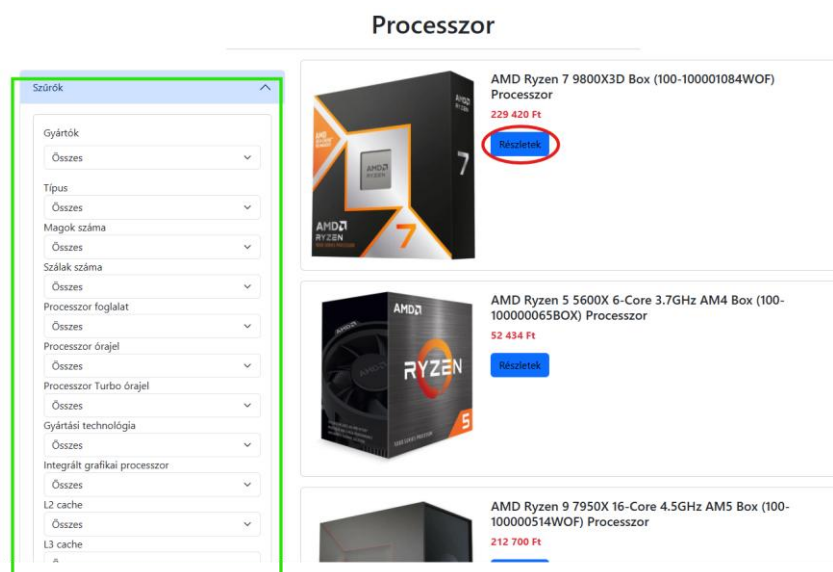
Processzor

Szűrők

Gyártók
Összes

Típus
Összes

Magok száma
Összes

Szálak száma
Összes

Processzor foglalat
Összes

Processzor órajel
Összes

Processzor Turbo órajel
Összes

Gyártási technológia
Összes

Integrált grafikai processzor
Összes

L2 cache
Összes

L3 cache

AMD Ryzen 7 9800X3D Box (100-100001084WOF) Processzor
229 420 Ft
Részletek

AMD Ryzen 5 5600X 6-Core 3.7GHz AM4 Box (100-100000065BOX) Processzor
52 434 Ft
Részletek

AMD Ryzen 9 7950X 16-Core 4.5GHz AM5 Box (100-100000514WOF) Processzor
212 700 Ft